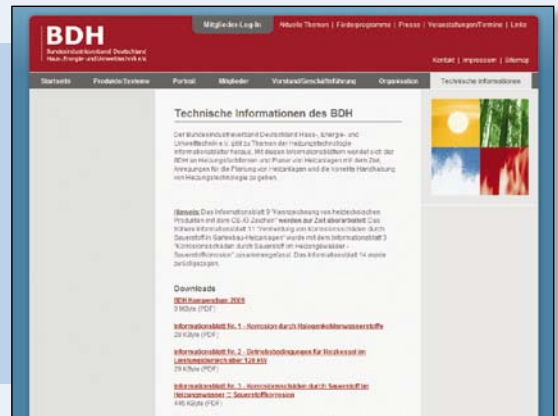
BDH
Bundesindustrieverband Deutschland Haus-, Energie- und Umwelttechnik e.V.

Mitglieder-Log-In | Aktuelle Themen | Förderprogramme | Presse | Veranstaltungen/Termine | Links

Kontakt | Impressum | Sitemap

Startseite | Produkte Systeme | Portal | Mitglieder | Vorstand/Geschäftsführung | Organisation | Technische Informationen

Technische Informationen des BDH

Der Bundesindustrieverband Deutschland Haus-, Energie- und Umwelttechnik e.V. gibt zu Themen der Heizungstechnologie Informationsblätter heraus. Mit diesen Informationsblättern wendet sich der BDH an Heizungsfachleute und Planer von Heizanlagen mit dem Ziel, Anregungen für die Planung von Heizanlagen und die korrekte Handhabung von Heizungstechnologie zu geben.

Hinweis: Das Informationsblatt 9 "Kennzeichnung von heizölbeständigen Produkten mit dem CE-Zeichen" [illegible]. Das frühere Informationsblatt 11 "Vermeidung von Korrosionsschäden durch Sauerstoff in Gartenbau-Heizanlagen" wurde mit dem Informationsblatt 3 "Korrosionsschäden durch Sauerstoff im Heizungswasser - Sauerstoffkorrosion" zusammengefasst. Das Informationsblatt 14 wurde zurückgezogen.

Downloads

BDH Kompendium 2009
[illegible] (PDF)

Informationsblatt Nr. 1 - Korrosion durch Halogenkohlenwasserstoffe
28 KByte (PDF)

Informationsblatt Nr. 2 - Betriebsbedingungen für Heizkessel im Leistungsbereich über 120 kW
29 KByte (PDF)

Informationsblatt Nr. 3 - Korrosionsschäden durch Sauerstoff im Heizungswasser - Sauerstoffkorrosion
446 KByte (PDF)